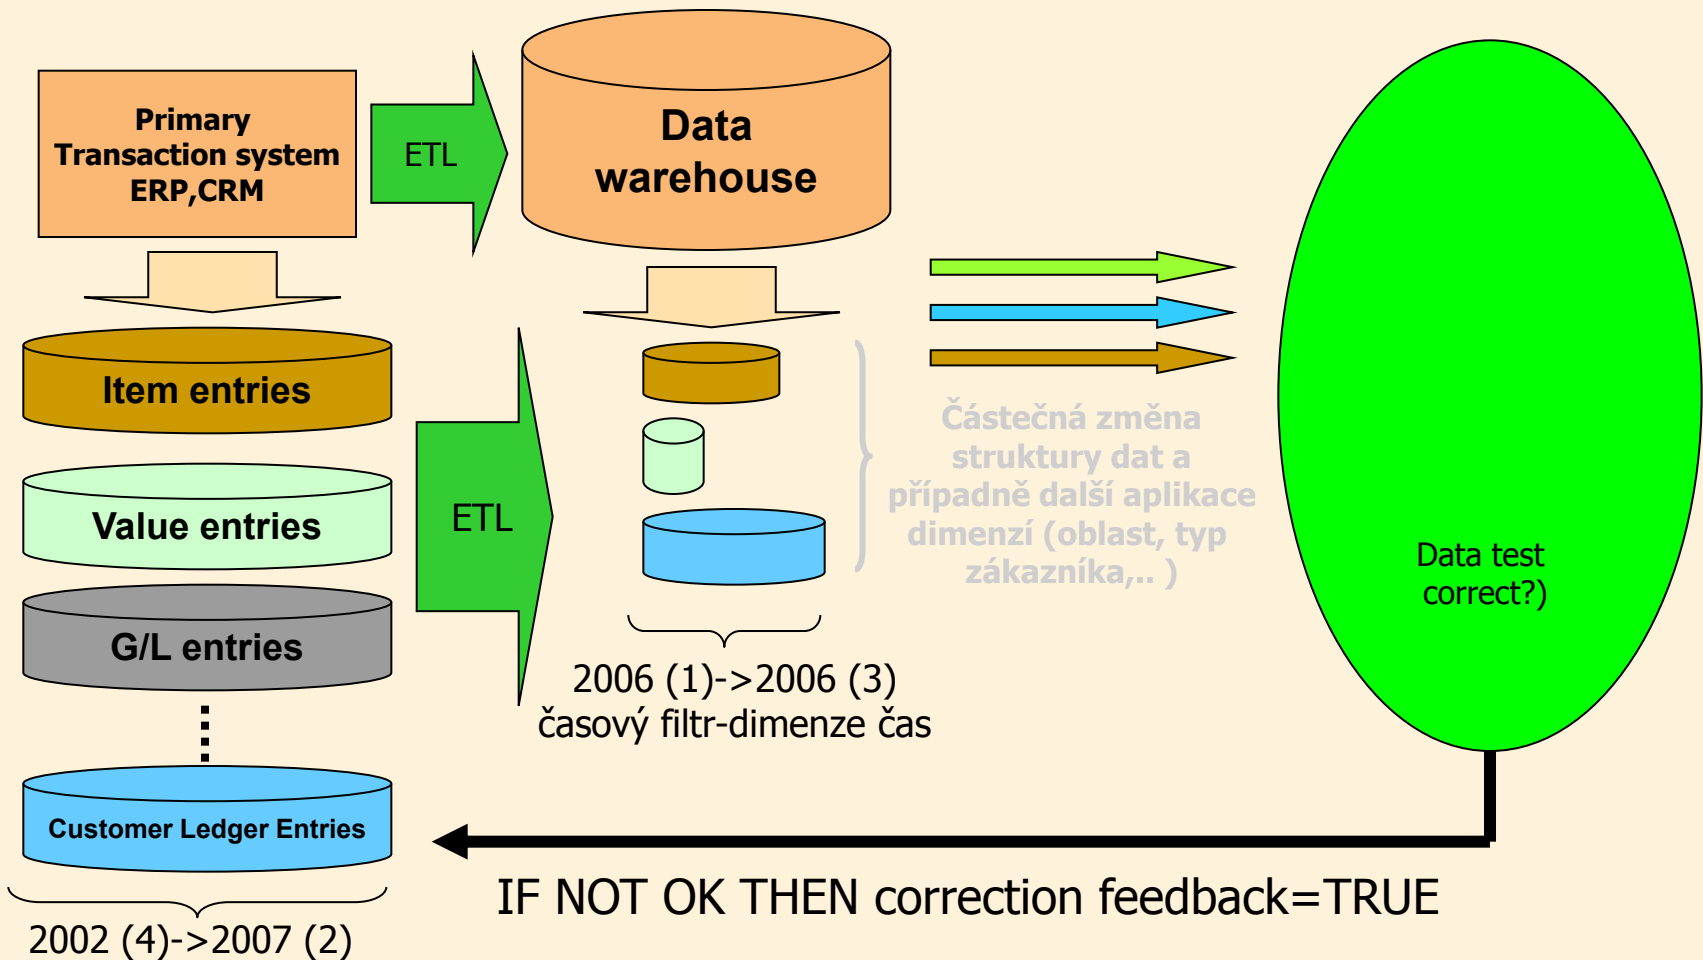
Primary Transaction system ERP,CRM

ETL

Data warehouse

Item entries

Value entries

G/L entries

Customer Ledger Entries

2002 (4)->2007 (2)

ETL

2006 (1)->2006 (3)
časový filtr-dimenze čas

Částečná změna struktury dat a případně další aplikace dimenzí (oblast, typ zákazníka,.. )

Data test correct?)

IF NOT OK THEN correction feedback=TRUE